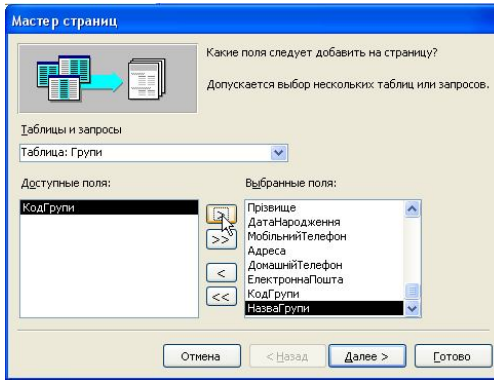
Мастер страниц

Какие поля следует добавить на страницу?

Допускается выбор нескольких таблиц или запросов.

Таблицы и запросы

Таблица: Групи

Доступные поля:

КодГрупи

Выбранные поля:

Прізвище
ДатаНародження
МобільнийТелефон
Адреса
ДомашнійТелефон
ЕлектроннаПошта
КодГрупи
НазваГрупи

>
>>
<
<<

Отмена
< Назад
Далее >
Готово